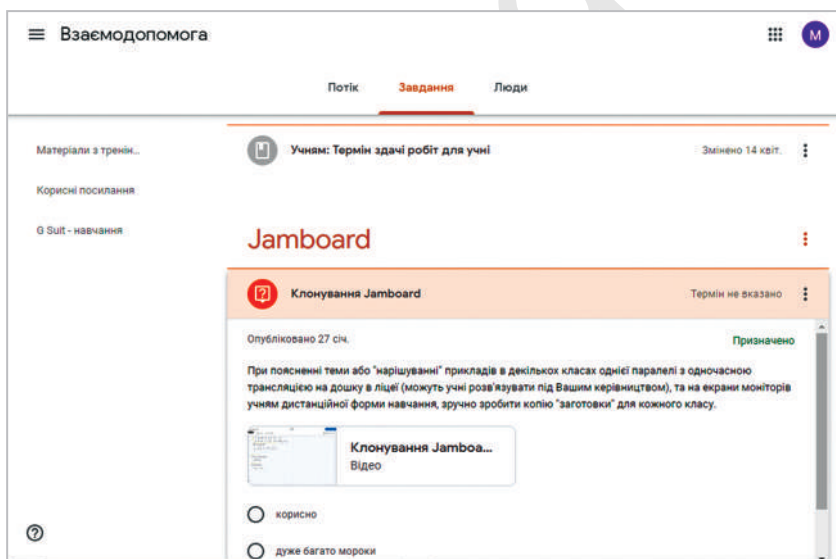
Взаємодопомога

M

Потік Завдання Люди

Матеріали з тренін...

Корисні посилання

G Suit - навчання

Учням: Термін здачі робіт для учні

Змінено 14 квіт.

Jamboard

Клонування Jamboard

Термін не вказано

Опубліковано 27 січ.

Призначено

При поясненні теми або "нарішуванні" прикладів в декількох класах однієї паралелі з одночасною трансляцією на дошку в ліцеї (можуть учні розв'язувати під Вашим керівництвом), та на екрани моніторів учням дистанційної форми навчання, зручно зробити копію "заготовки" для кожного класу.

Клонування Jamboa...
Відео

корисно

дуже багато мороки